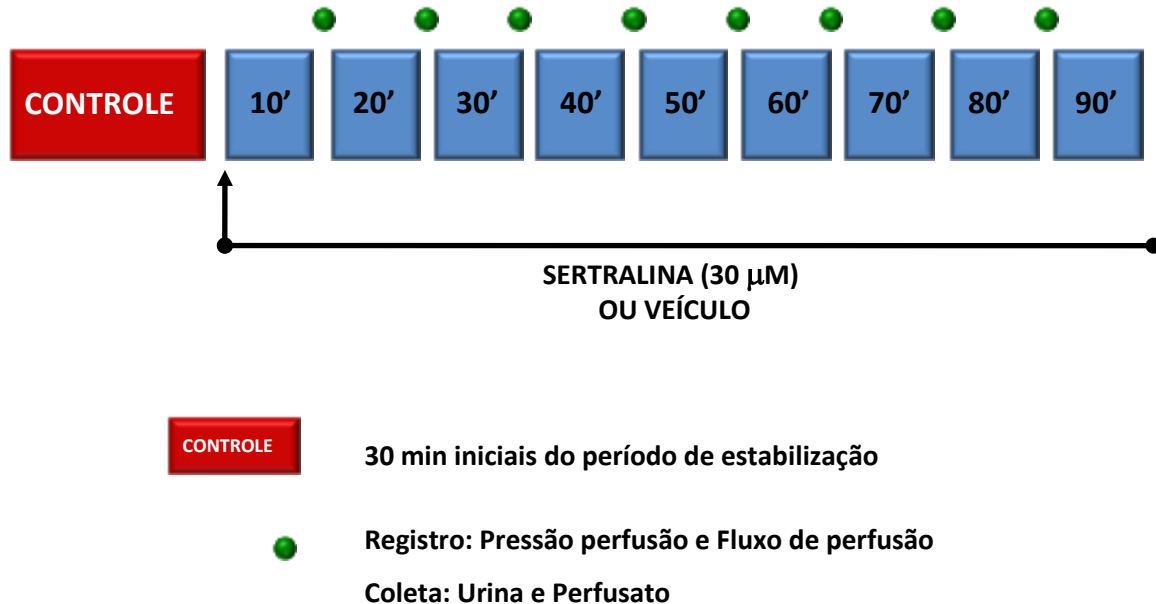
CONTROLE

10’ 20’ 30’ 40’ 50’ 60’ 70’ 80’ 90’

SERTRALINA (30 μM)
OU VEÍCULO

CONTROLE

30 min iniciais do período de estabilização

Registro: Pressão perfusão e Fluxo de perfusão

Coleta: Urina e Perfusato